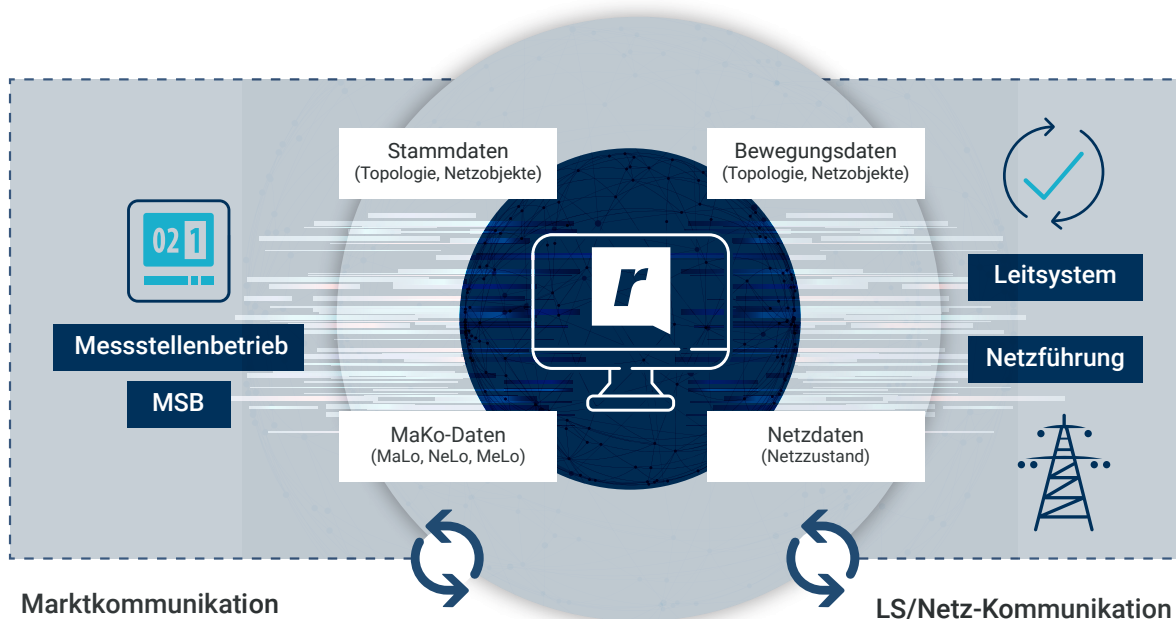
Stammdaten
(Topologie, Netzobjekte)

Bewegungsdaten
(Topologie, Netzobjekte)

021

r

Leitsystem

Messstellenbetrieb

Netzführung

MSB

MaKo-Daten
(MaLo, NeLo, MeLo)

Netzdaten
(Netzzustand)

Marktkommunikation

LS/Netz-Kommunikation